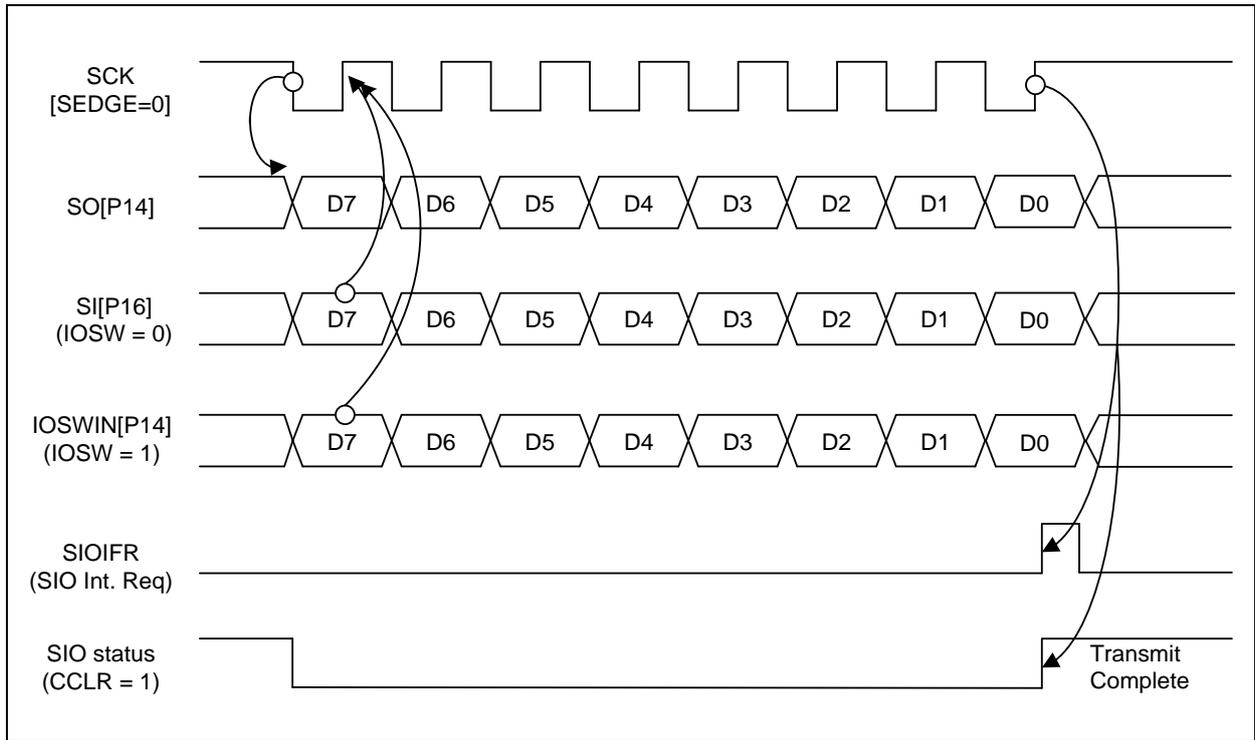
SCK
[SEDGE=0]

SO[P14]
D7 D6 D5 D4 D3 D2 D1 D0

SI[P16]
(IOSW = 0)
D7 D6 D5 D4 D3 D2 D1 D0

IOSWIN[P14]
(IOSW = 1)
D7 D6 D5 D4 D3 D2 D1 D0

SIOIFR
(SIO Int. Req)

SIO status
(CCLR = 1)

Transmit
Complete